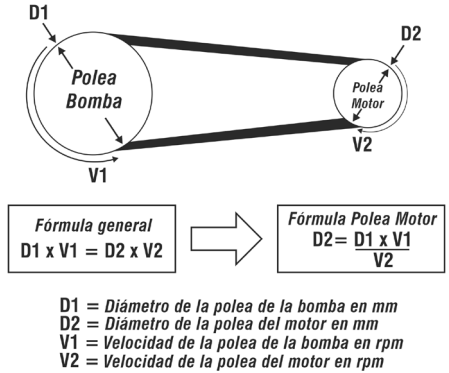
D1

Polea Bomba

V1

D2

Polea Motor

V2

Fórmula general
D1 x V1 = D2 x V2

Fórmula Polea Motor
$D2 = \frac{D1 \times V1}{V2}$

D1 = Diámetro de la polea de la bomba en mm
D2 = Diámetro de la polea del motor en mm
V1 = Velocidad de la polea de la bomba en rpm
V2 = Velocidad de la polea del motor en rpm